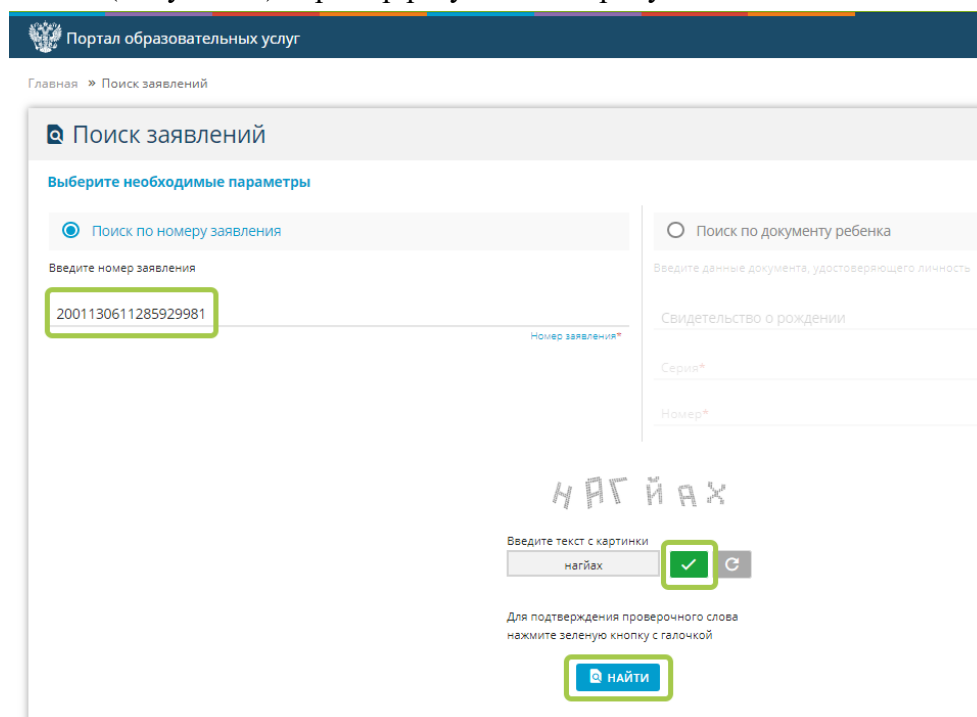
Портал образовательных услуг

Главная » Поиск заявлений

Поиск заявлений

Выберите необходимые параметры

Поиск по номеру заявления

Введите номер заявления

2001130611285929981

Номер заявления*

Поиск по документу ребенка

Введите данные документа, удостоверяющего личность

Свидетельство о рождении

Серия*

Номер*

НАГЙАХ

Введите текст с картинки

нагйах

Для подтверждения проверочного слова нажмите зеленую кнопку с галочкой

НАЙТИ